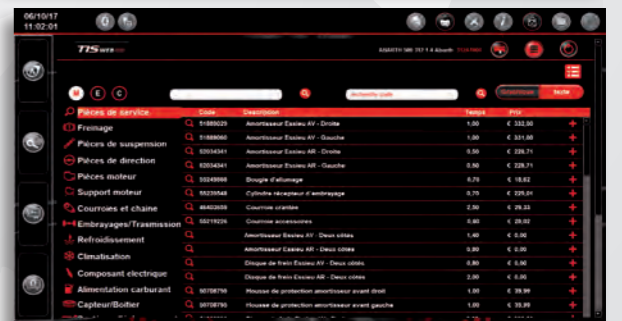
06/10/17
11:02:01

TIS

ABARTH 500 312 1.4 Abarth

M E C

Pièces de service

Freinage
Pièces de suspension
Pièces de direction
Pièces moteur
Support moteur
Courroies et chaine
Embrayages/Trasmission
Refroidissement
Climatisation
Composant electrique
Alimentation carburant
Capteur/Boîtier

| Code | Description | Temps | Prix |
|---|---|---|---|
| 51885029 | Amortisseur Essieu AV - Droite | 1,00 | € 332,00 |
| 51885060 | Amortisseur Essieu AV - Gauche | 1,00 | € 331,00 |
| 52034341 | Amortisseur Essieu AR - Droite | 0,50 | € 228,71 |
| 52034341 | Amortisseur Essieu AR - Gauche | 0,50 | € 228,71 |
| 55249986 | Bougie d'allumage | 0,75 | € 18,62 |
| 55235548 | Cylindre récepteur d'embrayage | 0,75 | € 225,01 |
| 46402655 | Courroie crantée | 2,50 | € 28,33 |
| 55219226 | Courroie accessoires | 0,60 | € 29,02 |
| | Amortisseur Essieu AV - Deux côtés | 1,40 | € 0,00 |
| | Amortisseur Essieu AR - Deux côtés | 0,90 | € 0,00 |
| | Disque de frein Essieu AV - Deux côtés | 0,80 | € 0,00 |
| | Disque de frein Essieu AR - Deux côtés | 2,00 | € 0,00 |
| 50708756 | Housse de protection amortisseur avant droit | 1,00 | € 19,99 |
| 50708756 | Housse de protection amortisseur avant gauche | 1,00 | € 19,99 |